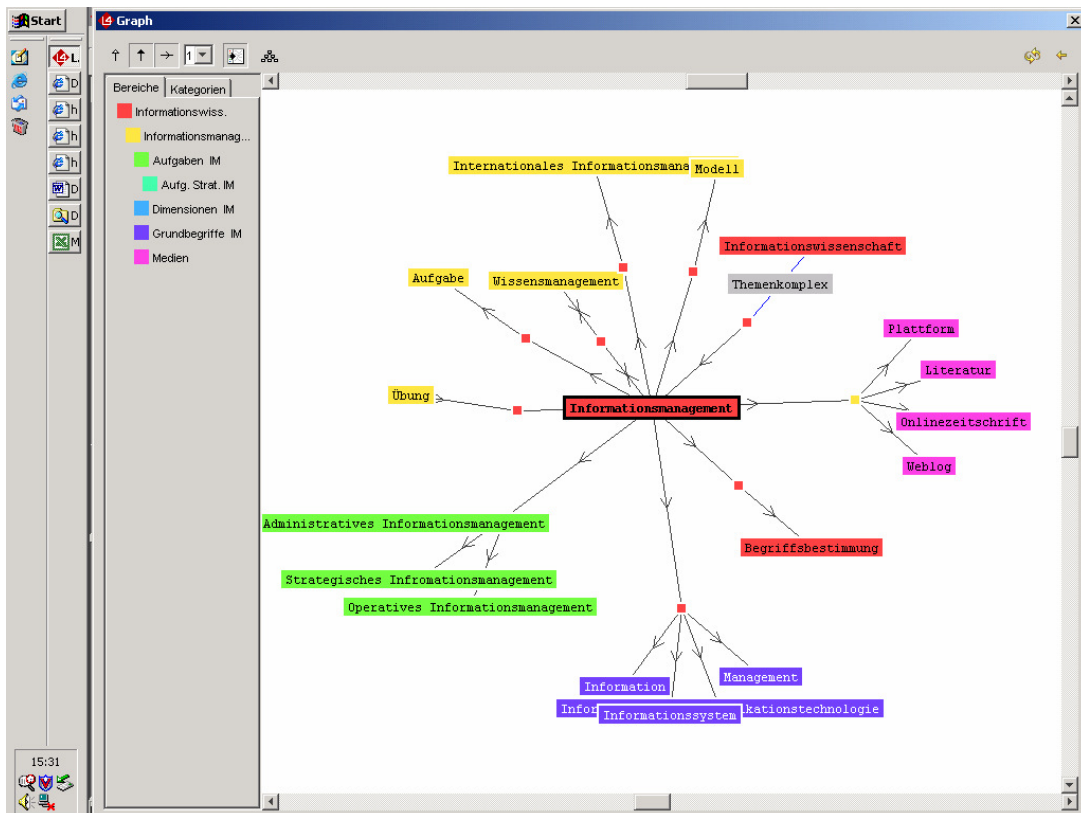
Start

L.
D
h
h
h
D
D
M

15:31

Graph

1

Bereiche
Kategorien

Informationswiss.
Informationsmanag...
Aufgaben IM
Aufg. Strat. IM
Dimensionen IM
Grundbegriffe IM
Medien

Internationales Informationsmana
Modell
Informationswissenschaft
Themenkomplex
Aufgabe
Wissensmanagement
Plattform
Literatur
Übung
Informationsmanagement
Onlinezeitschrift
Weblog
Administratives Informationsmanagement
Begriffsbestimmung
Strategisches Infromationsmanagement
Operatives Informationsmanagement
Management
Information
Infor
Informationssystem
kationstechnologie